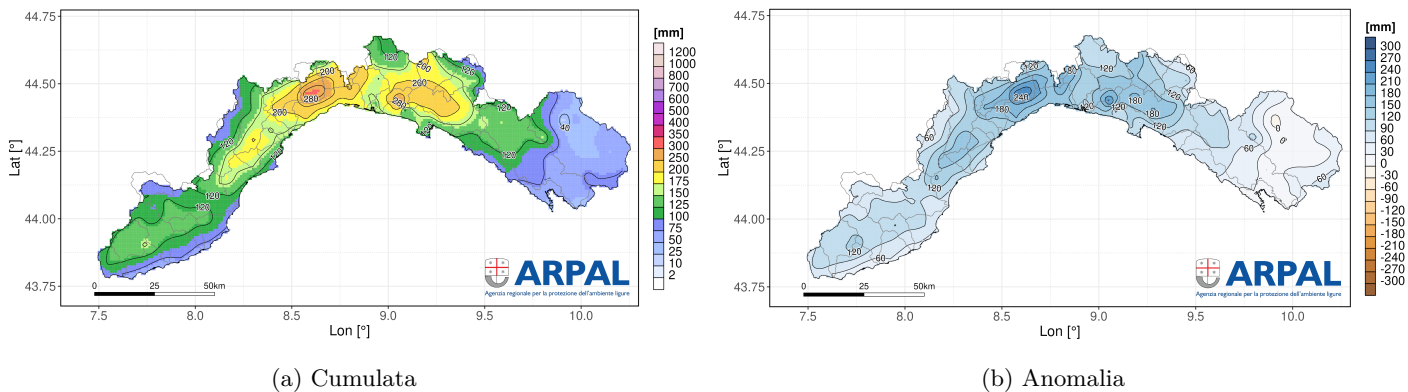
44.75
44.50
44.25
44.00
43.75
Lat [°]
7.5 8.0 8.5 9.0 9.5 10.0
Lon [°]
200
120
280
200
280
120
120
40
120
120
120
120
0 25 50km
[mm]
1200
1000
800
700
600
500
400
350
300
250
200
175
150
125
100
75
50
25
10
2
ARPAL
Agenzia regionale per la protezione dell'ambiente ligure

(a) Cumulata

44.75
44.50
44.25
44.00
43.75
Lat [°]
7.5 8.0 8.5 9.0 9.5 10.0
Lon [°]
120
240
180
60
120
180
120
120
180
120
60
120
120
60
0
60
60
0 25 50km
[mm]
300
270
240
210
180
150
120
90
60
30
0
-30
-60
-90
-120
-150
-180
-210
-240
-270
-300
ARPAL
Agenzia regionale per la protezione dell'ambiente ligure

(b) Anomalia